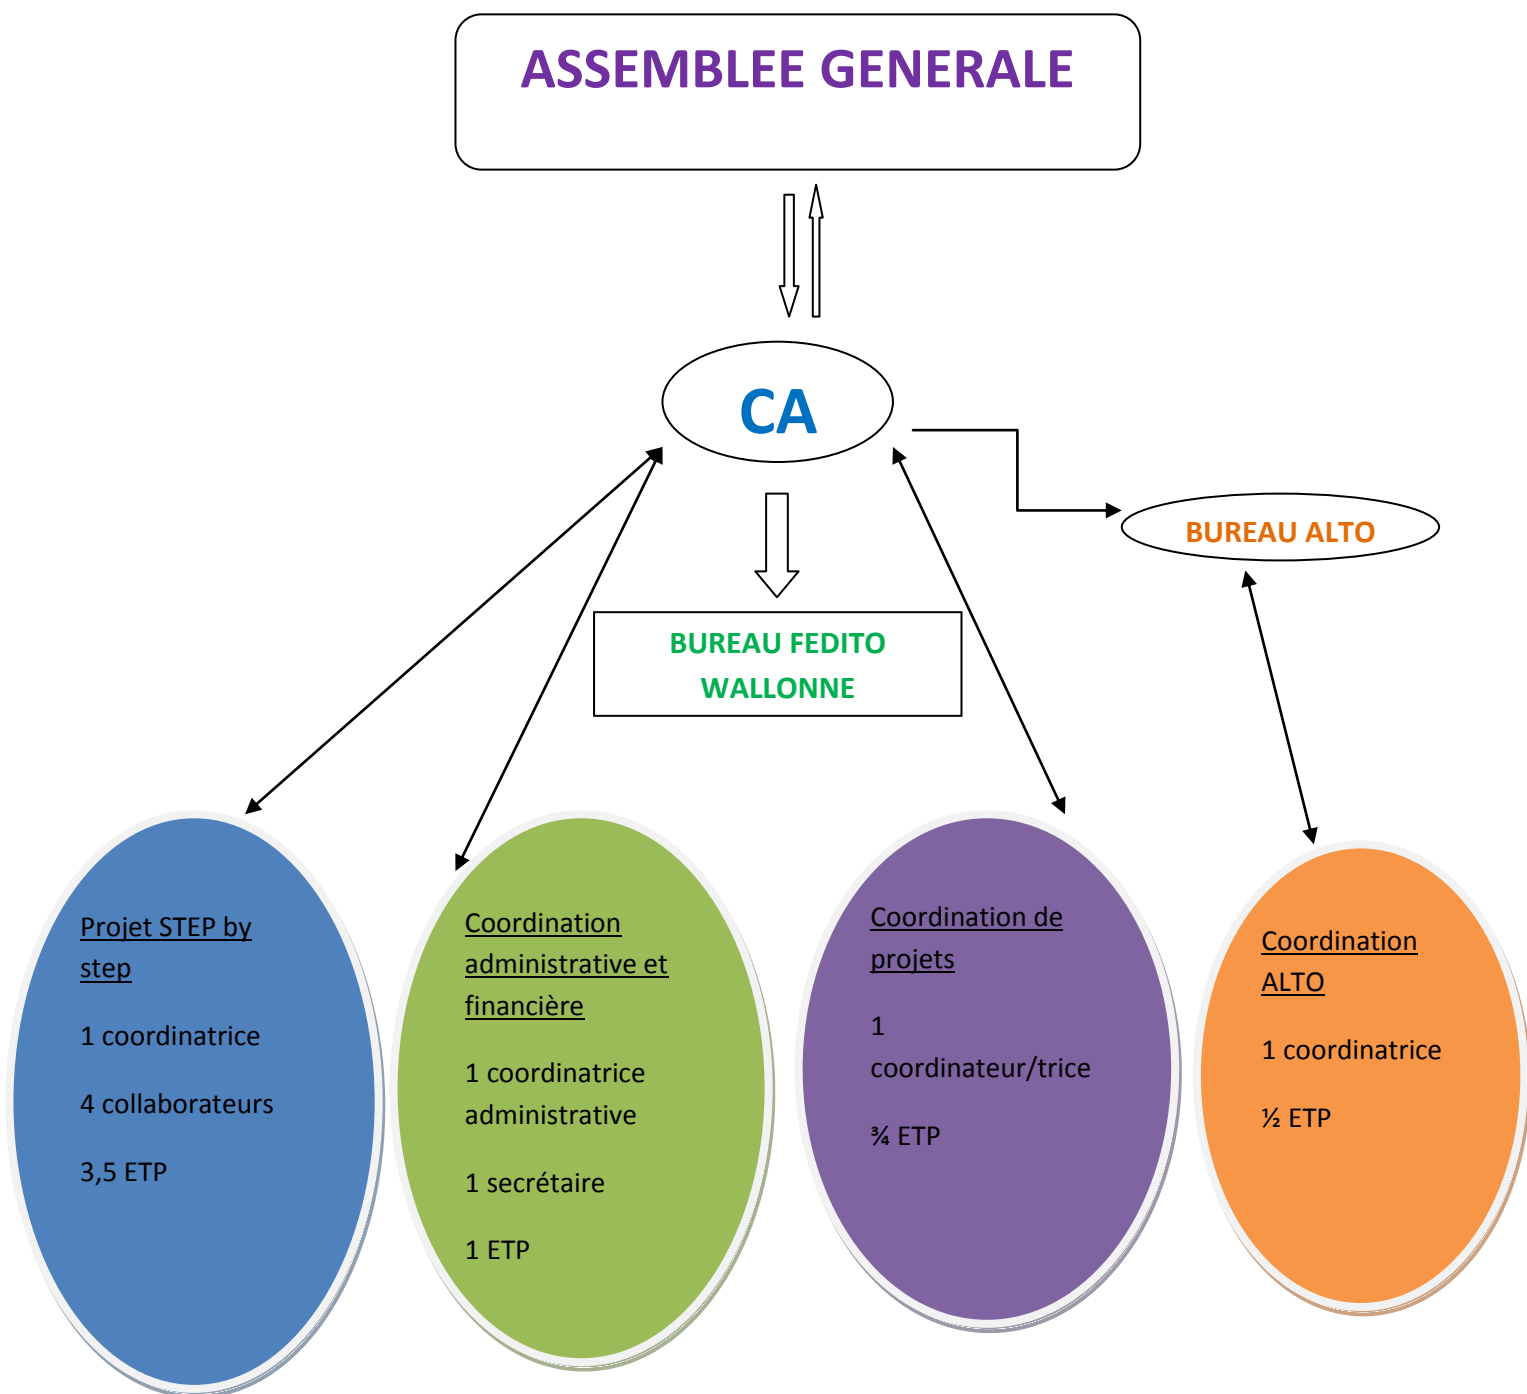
ASSEMBLEE GENERALE

CA

BUREAU ALTO

BUREAU FEDITO WALLONNE

Projet STEP by step

1 coordinatrice

4 collaborateurs

3,5 ETP

Coordination administrative et financière

1 coordinatrice administrative

1 secrétaire

1 ETP

Coordination de projets

1 coordinateur/trice

¾ ETP

Coordination ALTO

1 coordinatrice

½ ETP